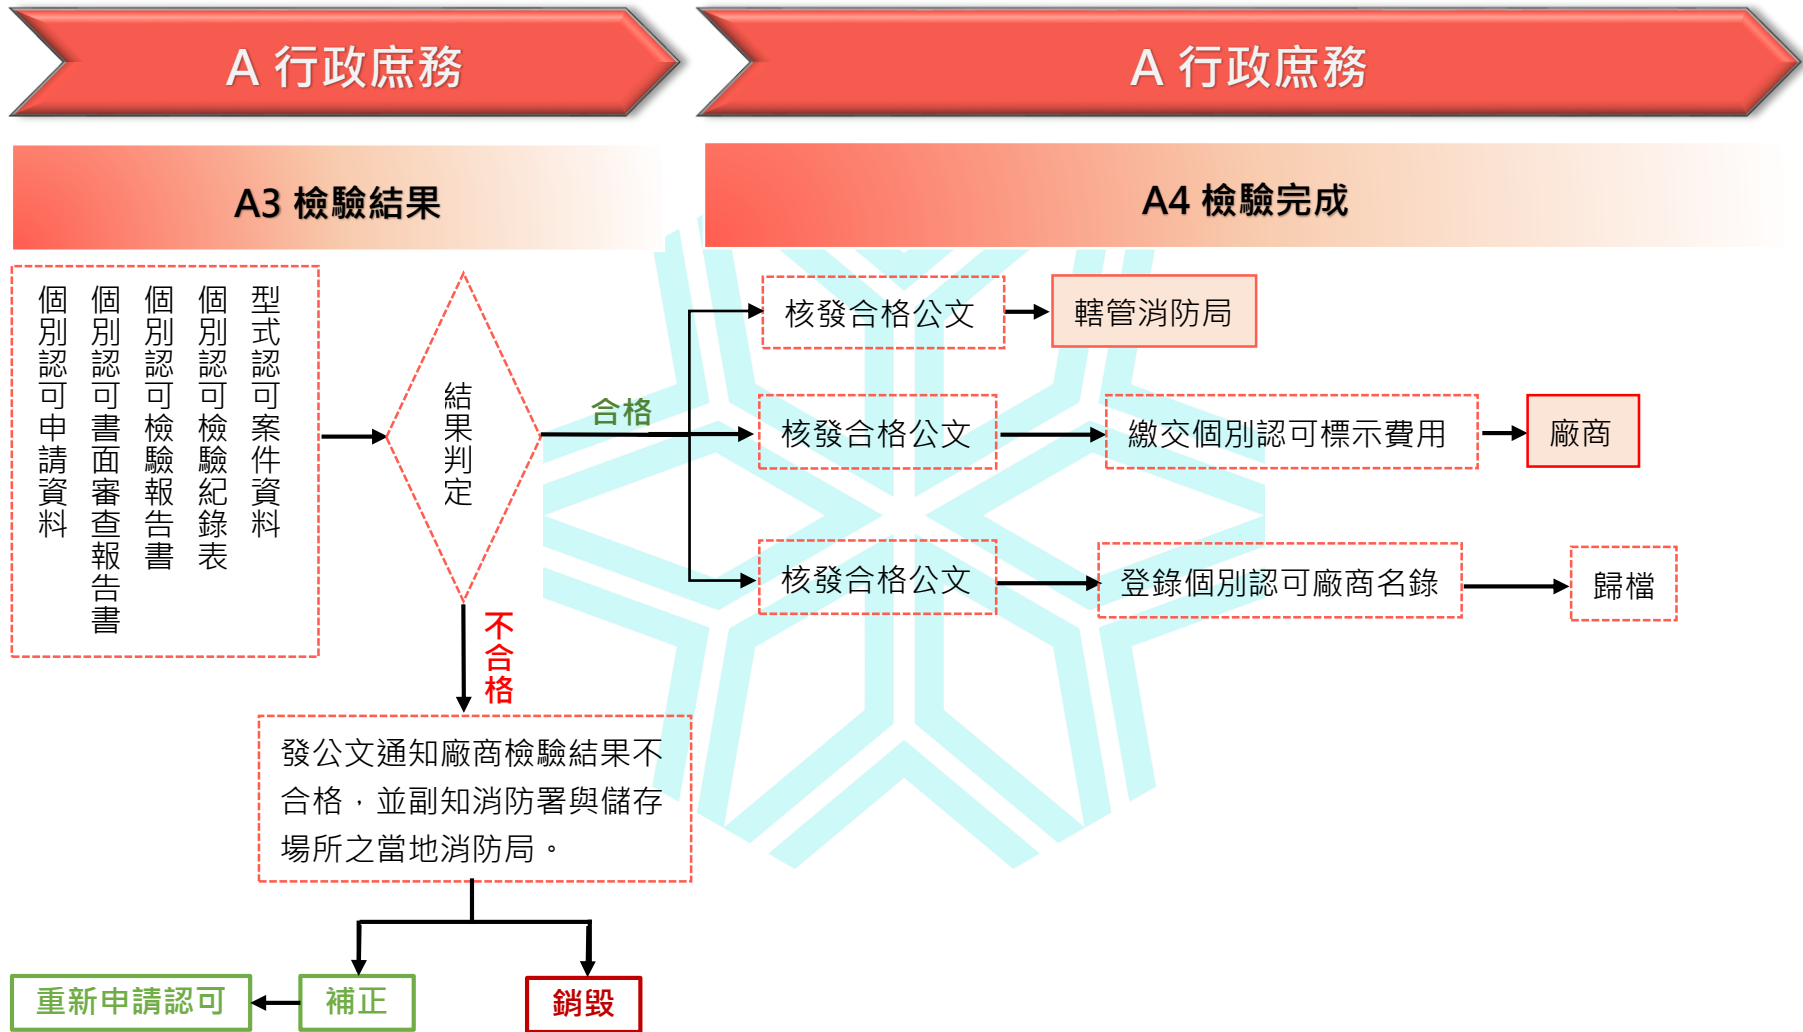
A 行政庶務

A 行政庶務

A3 檢驗結果

A4 檢驗完成

型式認可案件資料
個別認可檢驗紀錄表
個別認可檢驗報告書
個別認可書面審查報告書
個別認可申請資料

結果判定

合格

不合格

核發合格公文

轄管消防局

核發合格公文

繳交個別認可標示費用

廠商

核發合格公文

登錄個別認可廠商名錄

歸檔

發公文通知廠商檢驗結果不合格，並副知消防署與儲存場所之當地消防局。

重新申請認可

補正

銷毀